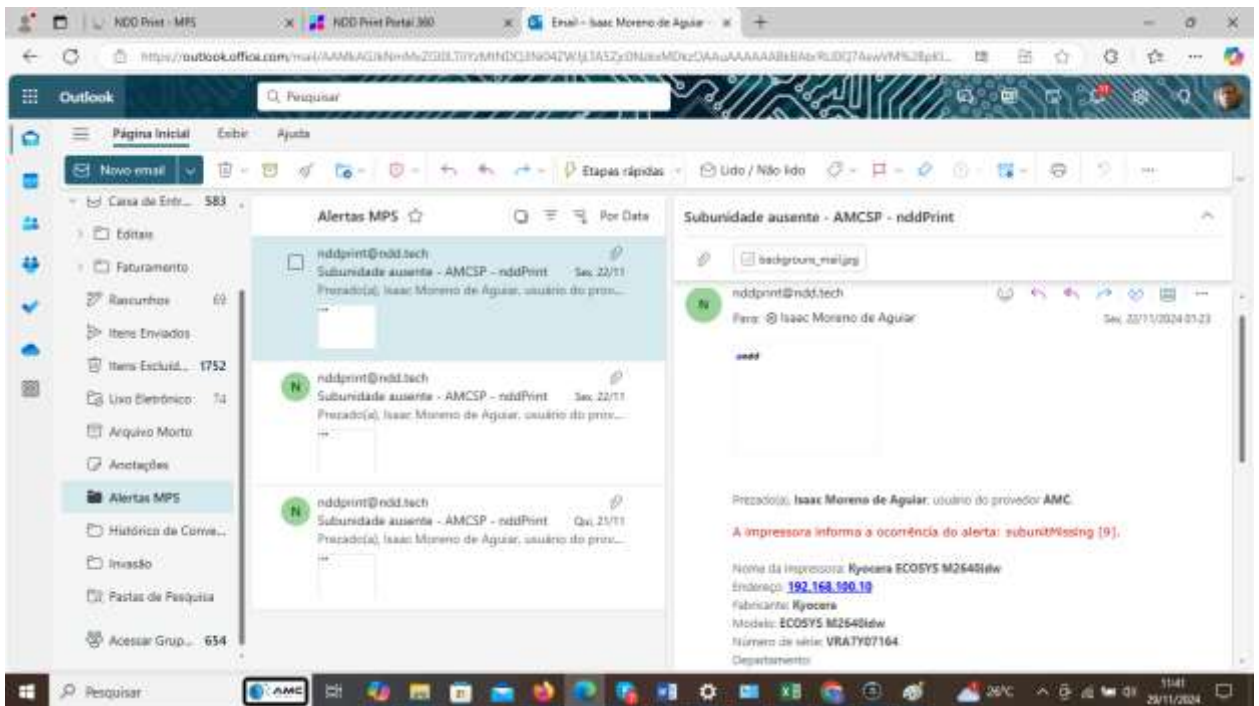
NDD Print - MPS
NDD Print Portal 360
Email - Isaac Moreno de Aguiar
https://outlook.office.com/mail/AAMkAGI...

Outlook
Pesquisar

Página Inicial  Exibir  Ajuda

Novo email
Etapas rápidas
Lido / Não lido

Caixa de Entr... 583
Editais
Faturamento
Rascunhos 69
Itens Enviados
Itens Excluíd... 1752
Lixo Eletrônico 74
Arquivo Morto
Anotações
Alertas MPS
Histórico de Conve...
Invasão
Pastas de Pesquisa
Acessar Grup... 654

Alertas MPS
Por Data

nddprint@ndd.tech
Subunidade ausente - AMCSP - nddPrint Sex 22/11
Prezado(a), Isaac Moreno de Aguiar, usuário do prov...

nddprint@ndd.tech
Subunidade ausente - AMCSP - nddPrint Sex 22/11
Prezado(a), Isaac Moreno de Aguiar, usuário do prov...

nddprint@ndd.tech
Subunidade ausente - AMCSP - nddPrint Qui 21/11
Prezado(a), Isaac Moreno de Aguiar, usuário do prov...

Subunidade ausente - AMCSP - nddPrint
backgroun_mail.jpg
nddprint@ndd.tech
Para: Isaac Moreno de Aguiar
Sex 22/11/2024 01:23

ndd

Prezado(a), Isaac Moreno de Aguiar, usuário do provedor AMC.

A impressora informa a ocorrência do alerta: subunitMissing [9].

Nome da impressora: Kyocera ECOSYS M2640idw
Endereço: 192.168.100.10
Fabricante: Kyocera
Modelo: ECOSYS M2640idw
Número de série: VRA7Y07164
Departamento:

Pesquisar
AMC
26°C
11:41
29/11/2024